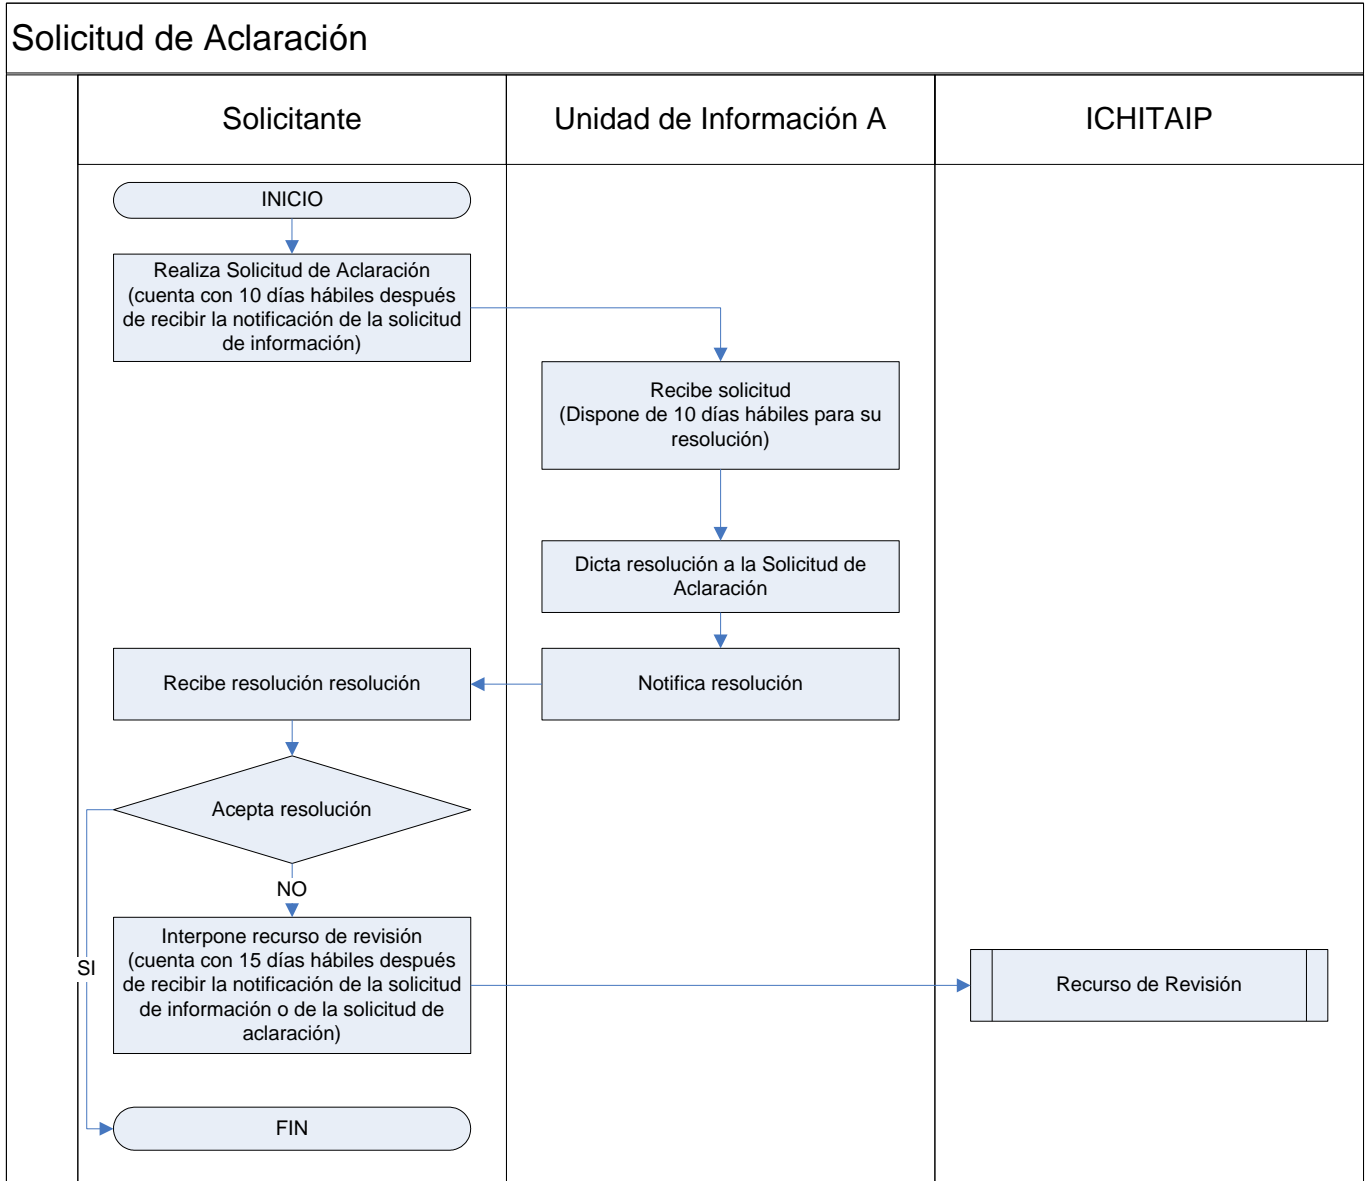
Solicitud de Aclaración

Solicitante

Unidad de Información A

ICHITAIP

INICIO

Realiza Solicitud de Aclaración (cuenta con 10 días hábiles después de recibir la notificación de la solicitud de información)

Recibe solicitud (Dispone de 10 días hábiles para su resolución)

Dicta resolución a la Solicitud de Aclaración

Notifica resolución

Recibe resolución resolución

Acepta resolución

NO

SI

Interpone recurso de revisión (cuenta con 15 días hábiles después de recibir la notificación de la solicitud de información o de la solicitud de aclaración)

Recurso de Revisión

FIN